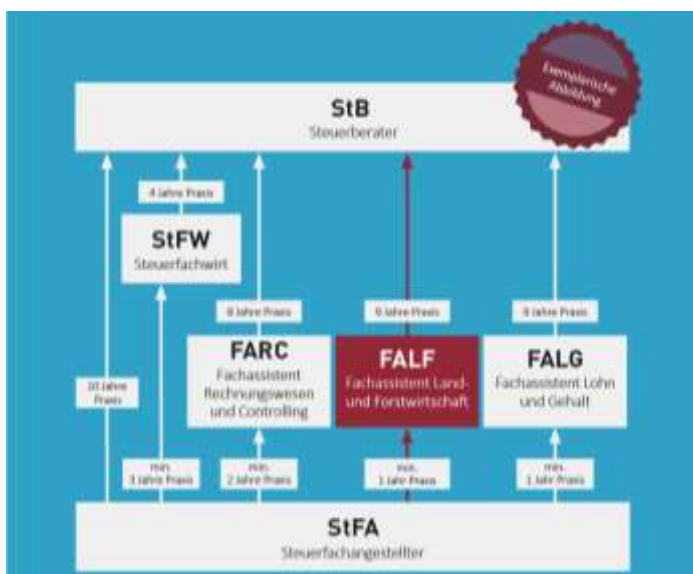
Exemplarische Abbildung

StB
Steuerberater

4 Jahre Praxis

StFW
Steuerfachwirt

8 Jahre Praxis

9 Jahre Praxis

9 Jahre Praxis

10 Jahre Praxis

FARC
Fachassistent Rechnungswesen und Controlling

FALF
Fachassistent Land- und Forstwirtschaft

FALG
Fachassistent Lohn und Gehalt

min. 3 Jahre Praxis

min. 2 Jahre Praxis

min. 1 Jahr Praxis

min. 1 Jahr Praxis

StFA
Steuerfachangestellter